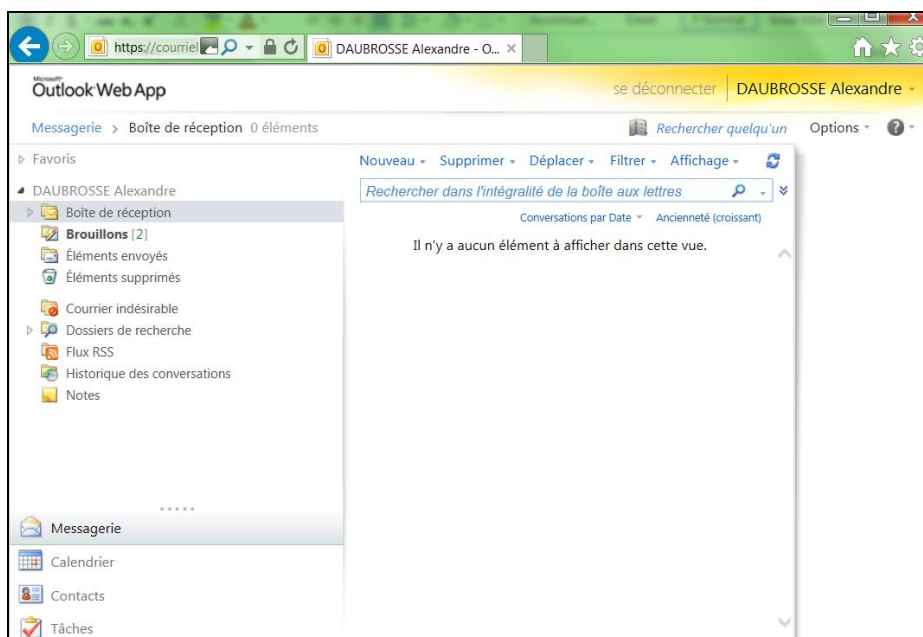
https://courriel
DAUBROSSE Alexandre - O...

Microsoft
Outlook Web App
se déconnecter DAUBROSSE Alexandre

Messagerie > Boîte de réception 0 éléments
Rechercher quelqu'un Options

Favoris
DAUBROSSE Alexandre
Boîte de réception
Brouillons [2]
Éléments envoyés
Éléments supprimés
Courrier indésirable
Dossiers de recherche
Flux RSS
Historique des conversations
Notes

Nouveau Supprimer Déplacer Filtrer Affichage
Rechercher dans l'intégralité de la boîte aux lettres
Conversations par Date Ancienneté (croissant)
Il n'y a aucun élément à afficher dans cette vue.

Messagerie
Calendrier
Contacts
Tâches